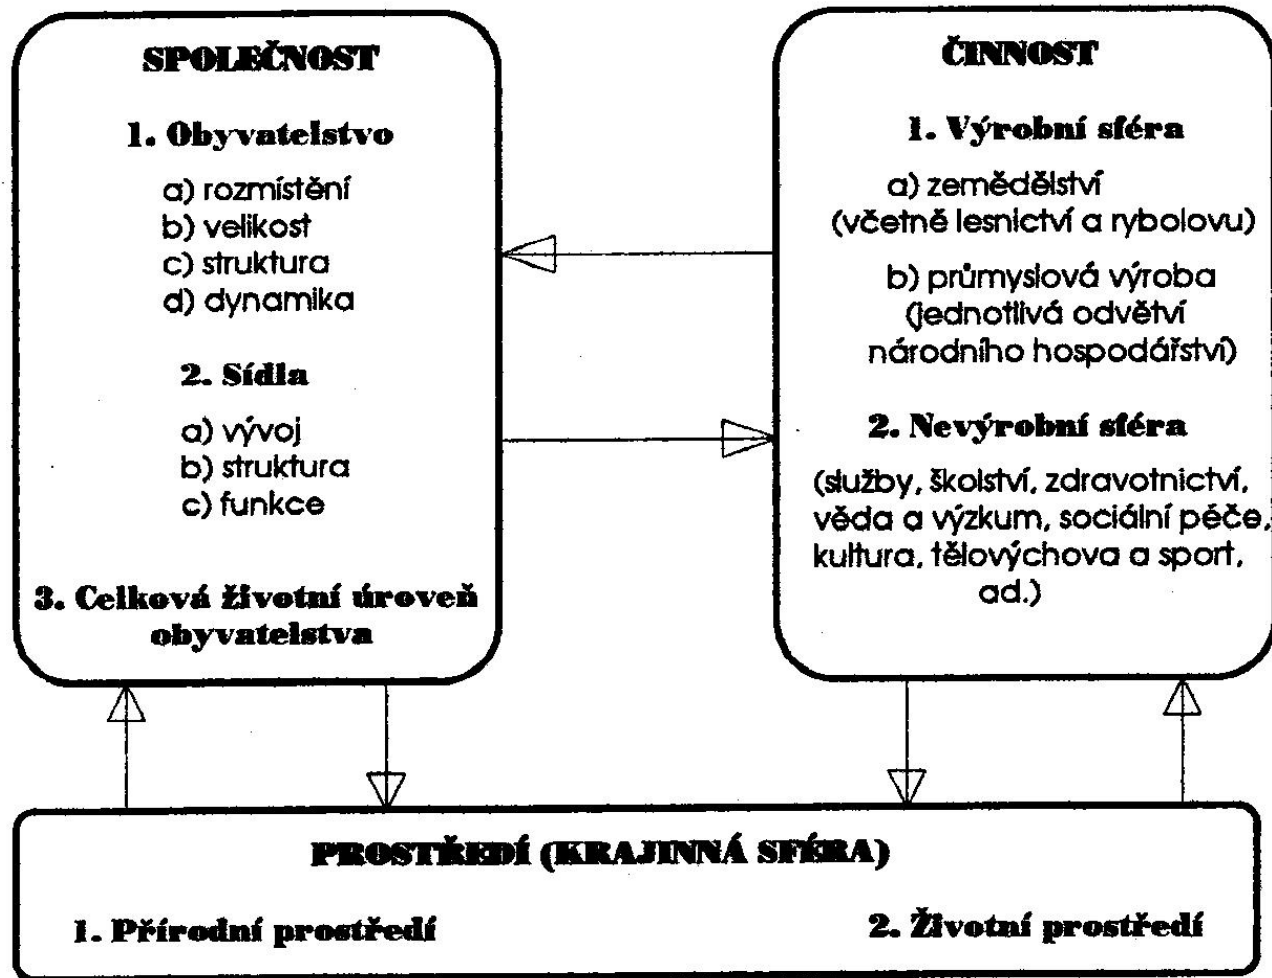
SPOLEČNOST

1. Obyvatelstvo

a) rozmístění
b) velikost
c) struktura
d) dynamika

2. Sídla

a) vývoj
b) struktura
c) funkce

3. Celková životní úroveň obyvatelstva

ČINNOST

1. Výrobní sféra

a) zemědělství (včetně lesnictví a rybolovu)

b) průmyslová výroba (jednotlivá odvětví národního hospodářství)

2. Nevýrobní sféra

(služby, školství, zdravotnictví, věda a výzkum, sociální péče, kultura, tělovýchova a sport, ad.)

PROSTŘEDÍ (KRAJINNÁ SFÉRA)

1. Přírodní prostředí

2. Životní prostředí